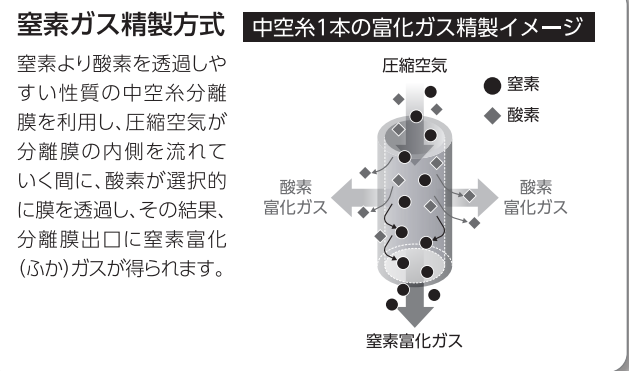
窒素ガス精製方式

窒素より酸素を透過しやすい性質の中空糸分離膜を利用し、圧縮空気が分離膜の内側を流れていく間に、酸素が選択的に膜を透過し、その結果、分離膜出口に窒素富化(ふか)ガスが得られます。

中空糸1本の富化ガス精製イメージ

圧縮空気

● 窒素
◆ 酸素

酸素
富化ガス

酸素
富化ガス

窒素富化ガス